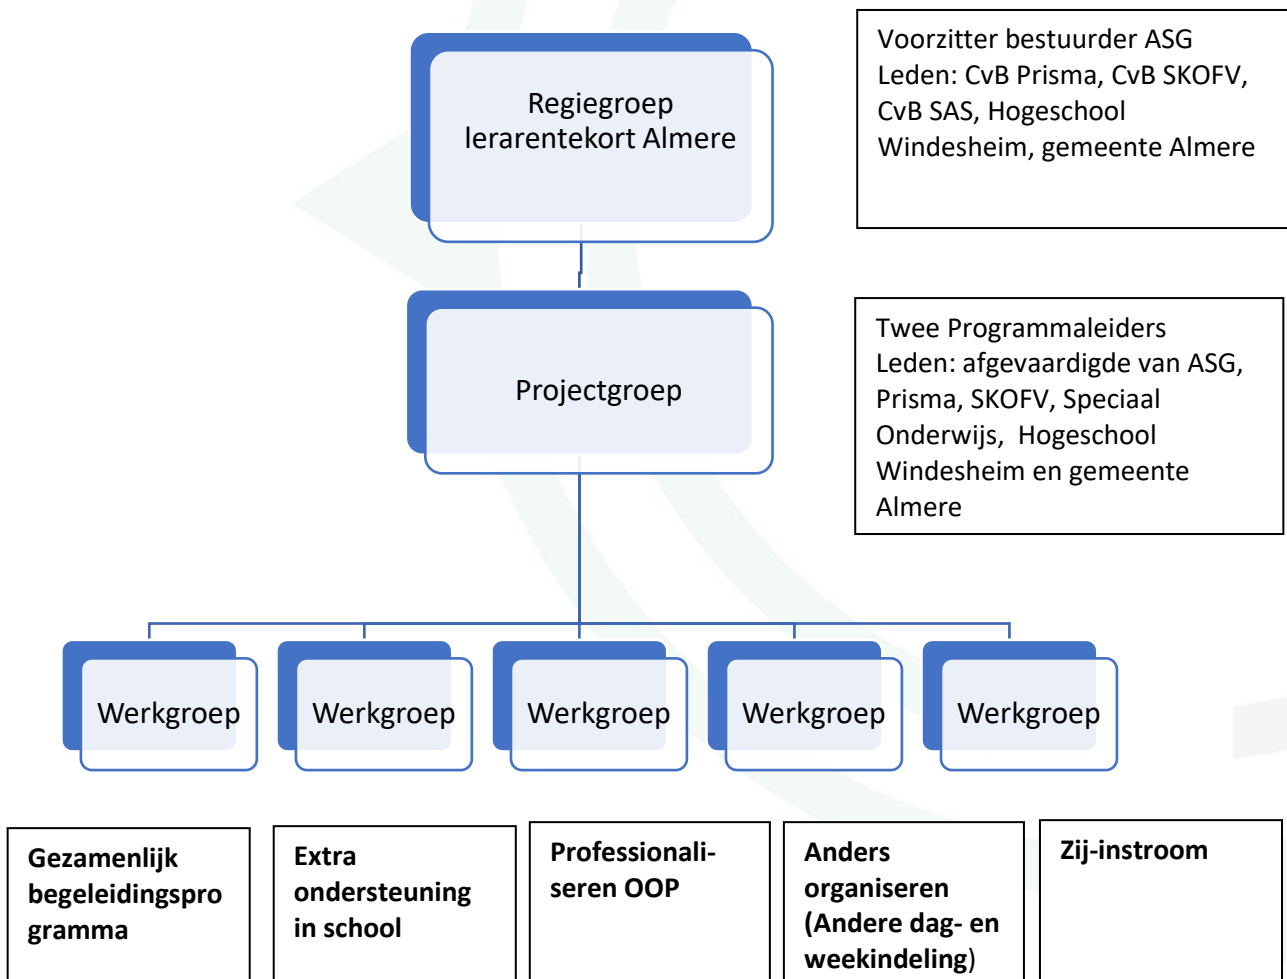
Regiegroep lerarentekort Almere

Voorzitter bestuurder ASG
Leden: CvB Prisma, CvB SKOFV, CvB SAS, Hogeschool Windesheim, gemeente Almere

Projectgroep

Twee Programmaleiders
Leden: afgevaardigde van ASG, Prisma, SKOFV, Speciaal Onderwijs, Hogeschool Windesheim en gemeente Almere

Werkgroep

Werkgroep

Werkgroep

Werkgroep

Werkgroep

**Gezamenlijk begeleidingsprogramma**

**Extra ondersteuning in school**

**Professionaliseren OOP**

**Anders organiseren (Andere dag- en weekindeling)**

**Zij-instroom**